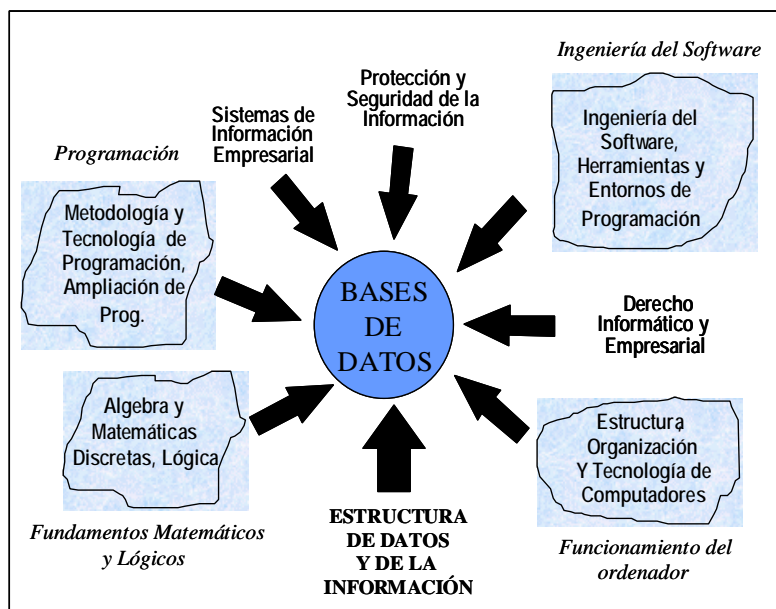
Ingeniería del Software

Protección y Seguridad de la Información

Sistemas de Información Empresarial

Programación

Ingeniería del Software, Herramientas y Entornos de Programación

Metodología y Tecnología de Programación, Ampliación de Prog.

BASES DE DATOS

Derecho Informático y Empresarial

Algebra y Matemáticas Discretas, Lógica

Estructura Organización Y Tecnología de Computadores

Fundamentos Matemáticos y Lógicos

ESTRUCTURA DE DATOS Y DE LA INFORMACIÓN

Funcionamiento del ordenador